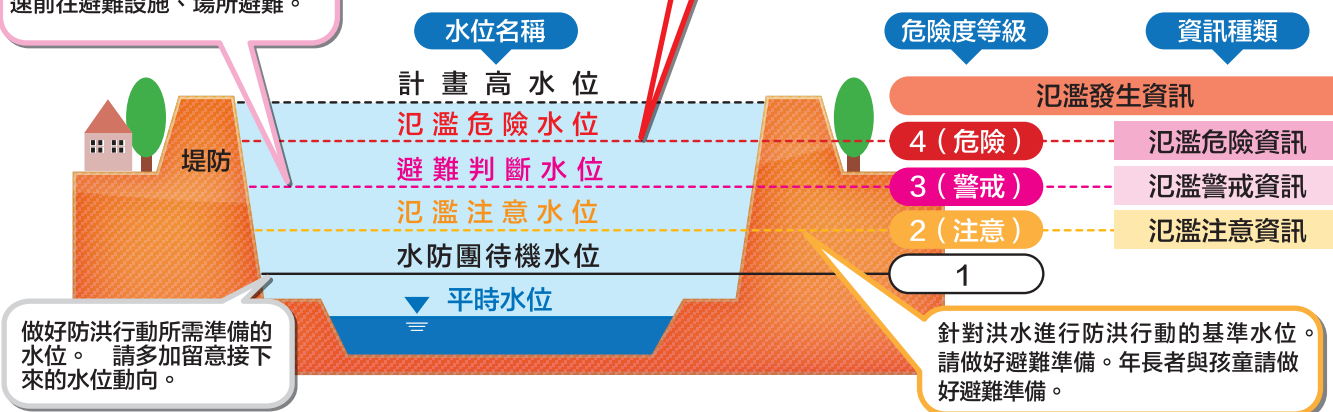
速前往避難設施、場所避難。

水位名稱

危險度等級

資訊種類

計畫高水位

氾濫發生資訊

氾濫危險水位

4（危險）

氾濫危險資訊

堤防

避難判斷水位

3（警戒）

氾濫警戒資訊

氾濫注意水位

2（注意）

氾濫注意資訊

水防團待機水位

1

平時水位

做好防洪行動所需準備的水位。　請多加留意接下來的水位動向。

針對洪水進行防洪行動的基準水位。請做好避難準備。年長者與孩童請做好避難準備。